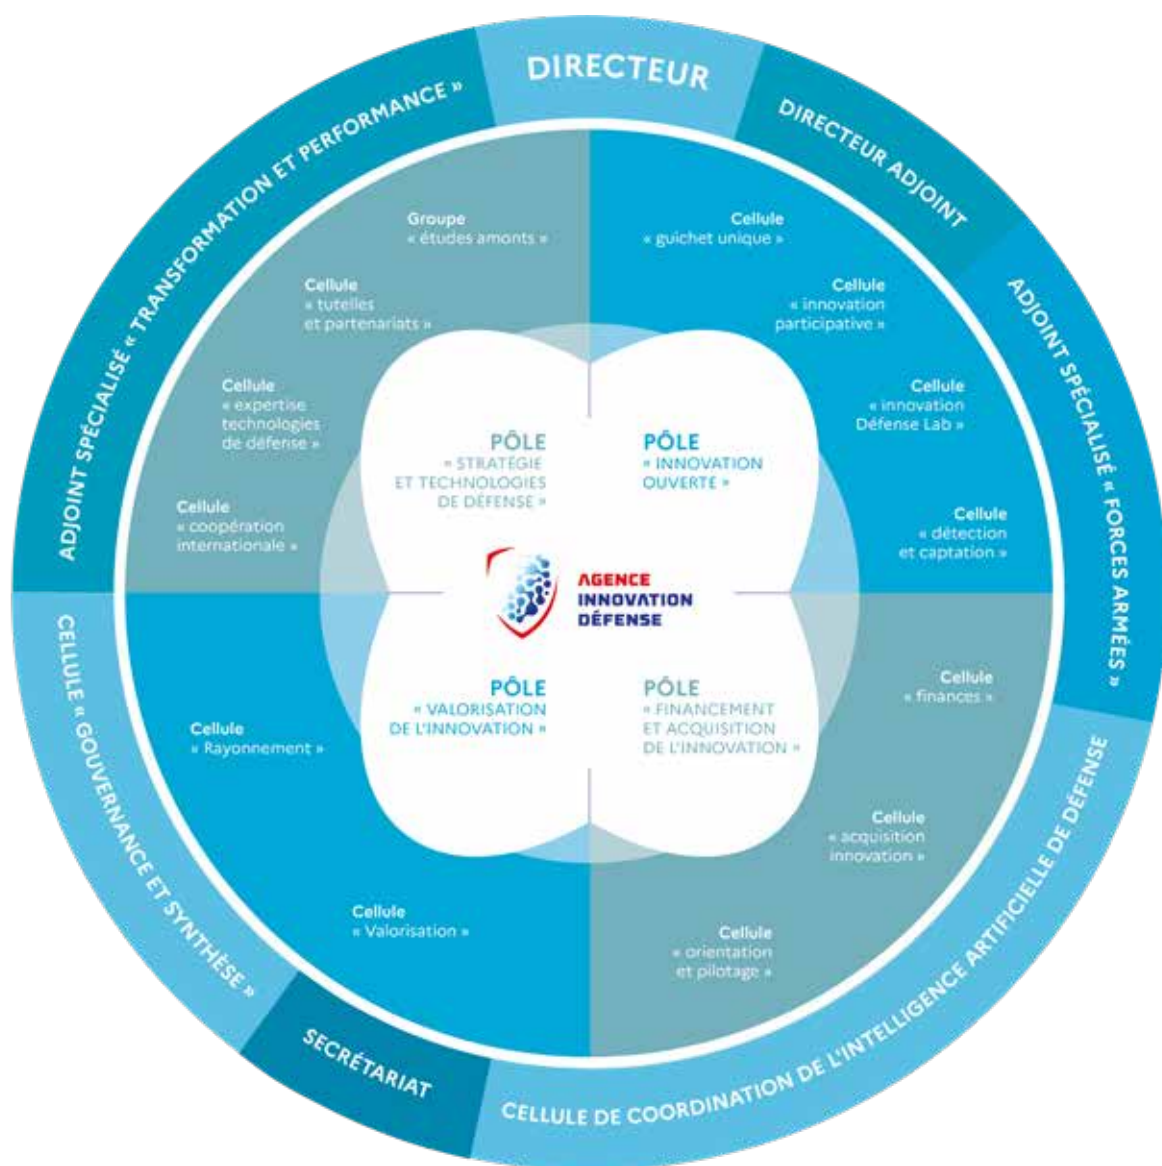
DIRECTEUR

DIRECTEUR ADJOINT

ADJOINT SPÉCIALISÉ « FORCES ARMÉES »

CELLULE DE COORDINATION DE L'INTELLIGENCE ARTIFICIELLE DE DÉFENSE

SECRÉTARIAT

CELLULE « GOUVERNANCE ET SYNTHÈSE »

ADJOINT SPÉCIALISÉ « TRANSFORMATION ET PERFORMANCE »

Groupe « études amonts »

Cellule « tutelles et partenariats »

Cellule « expertise technologies de défense »

Cellule « coopération internationale »

PÔLE « STRATÉGIE ET TECHNOLOGIES DE DÉFENSE »

Cellule « guichet unique »

Cellule « innovation participative »

Cellule « innovation Défense Lab »

Cellule « détection et captation »

PÔLE « INNOVATION OUVERTE »

AGENCE INNOVATION DÉFENSE

PÔLE « VALORISATION DE L'INNOVATION »

Cellule « Rayonnement »

Cellule « Valorisation »

PÔLE « FINANCEMENT ET ACQUISITION DE L'INNOVATION »

Cellule « finances »

Cellule « acquisition innovation »

Cellule « orientation et pilotage »